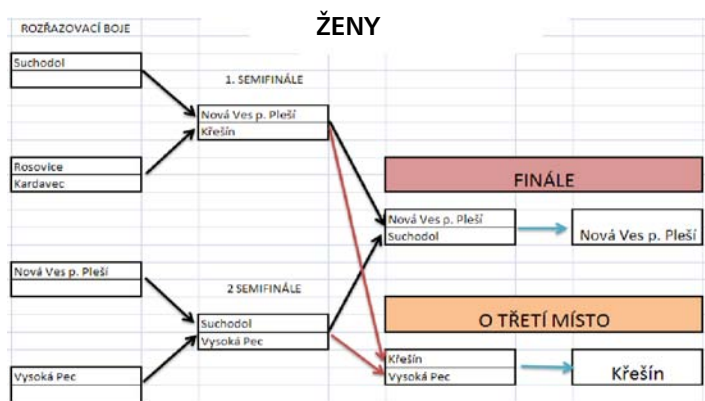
ROZŘAZOVACÍ BOJE

ŽENY

Suchodol

1. SEMIFINÁLE

Nová Ves p. Pleší
Křešín

Rosovice
Kardavec

FINÁLE

Nová Ves p. Pleší
Suchodol

Nová Ves p. Pleší

Nová Ves p. Pleší

2 SEMIFINÁLE

Suchodol
Vysoká Pec

O TŘETÍ MÍSTO

Křešín
Vysoká Pec

Křešín

Vysoká Pec